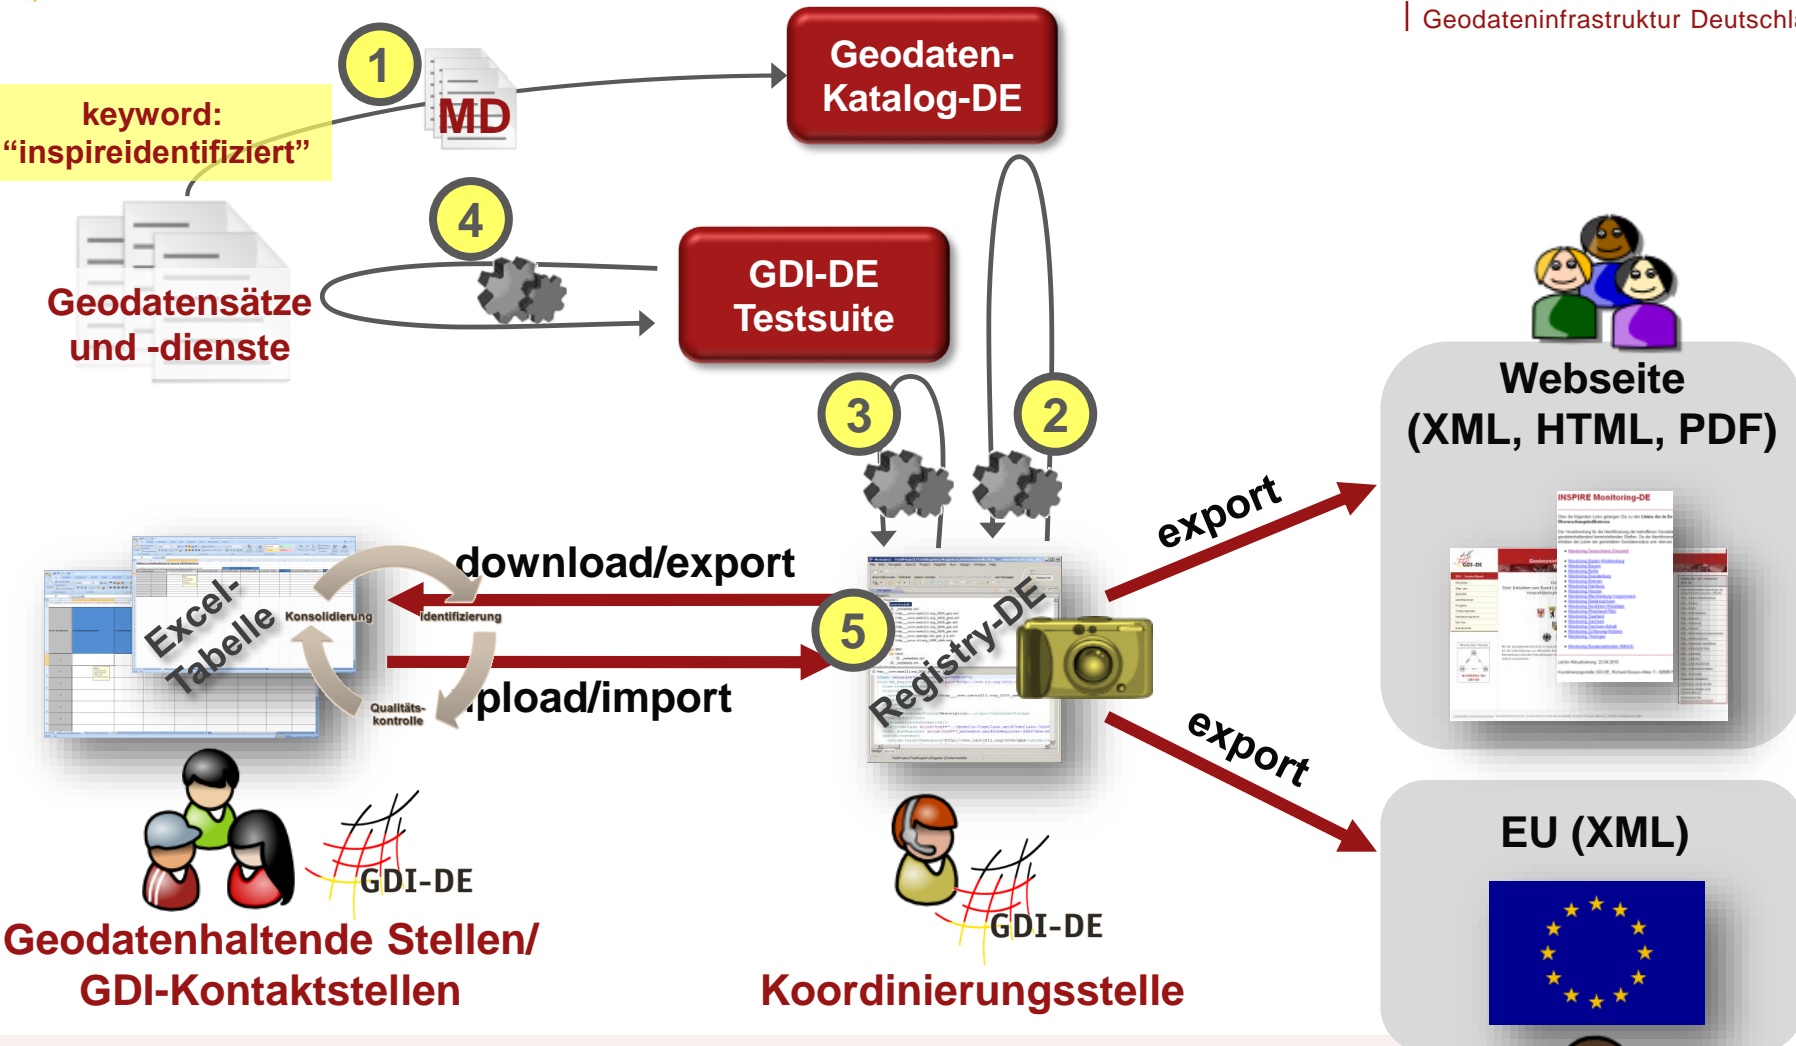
Geodateninfrastruktur Deutschl

keyword: “inspireidentifiziert”

1

MD

Geodaten-Katalog-DE

4

Geodatensätze und -dienste

GDI-DE Testsuite

3

2

Webseite (XML, HTML, PDF)

export

download/export

Excel-Tabelle

Konsolidierung

Identifizierung

Qualitäts-kontrolle

5

Registry-DE

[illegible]pload/import

export

EU (XML)

INSPIRE Monitoring-DE

GDI-DE

GDI-DE

Geodatenhaltende Stellen/ GDI-Kontaktstellen

Koordinierungsstelle